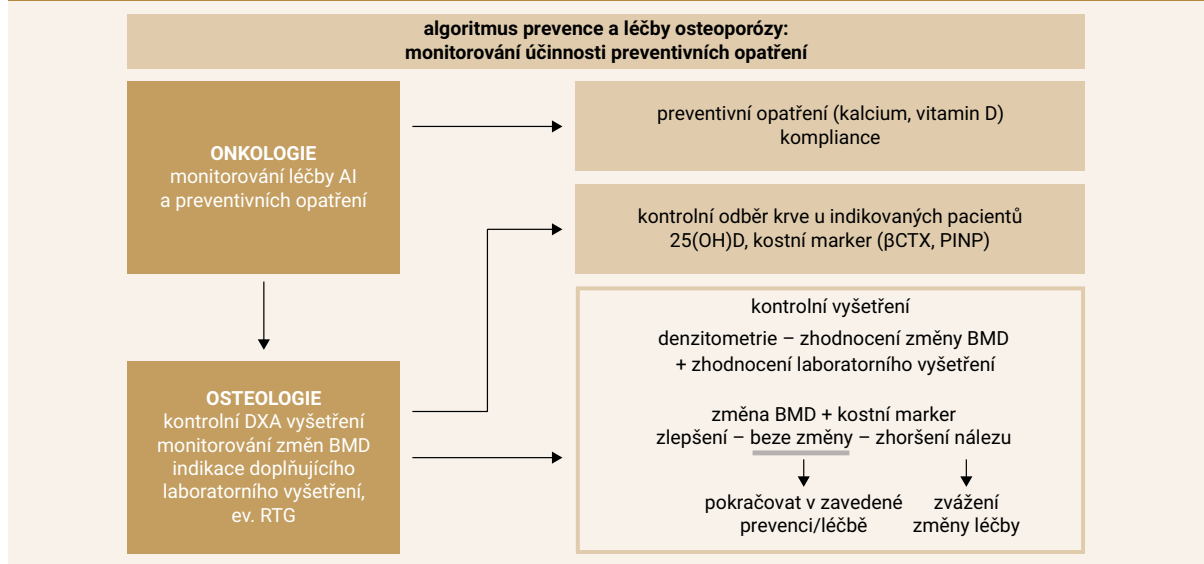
algoritmus prevence a léčby osteoporózy:
monitorování účinnosti preventivních opatření

ONKOLOGIE
monitorování léčby AI a preventivních opatření

preventivní opatření (kalcium, vitamin D)
kompliance

kontrolní odběr krve u indikovaných pacientů
25(OH)D, kostní marker (βCTX, PINP)

OSTEOLOGIE
kontrolní DXA vyšetření
monitorování změn BMD
indikace doplňujícího laboratorního vyšetření,
ev. RTG

kontrolní vyšetření

denzitometrie – zhodnocení změny BMD
+ zhodnocení laboratorního vyšetření

změna BMD + kostní marker
zlepšení – beze změny – zhoršení nálezu

pokračovat v zavedené prevenci/léčbě

zvážení změny léčby